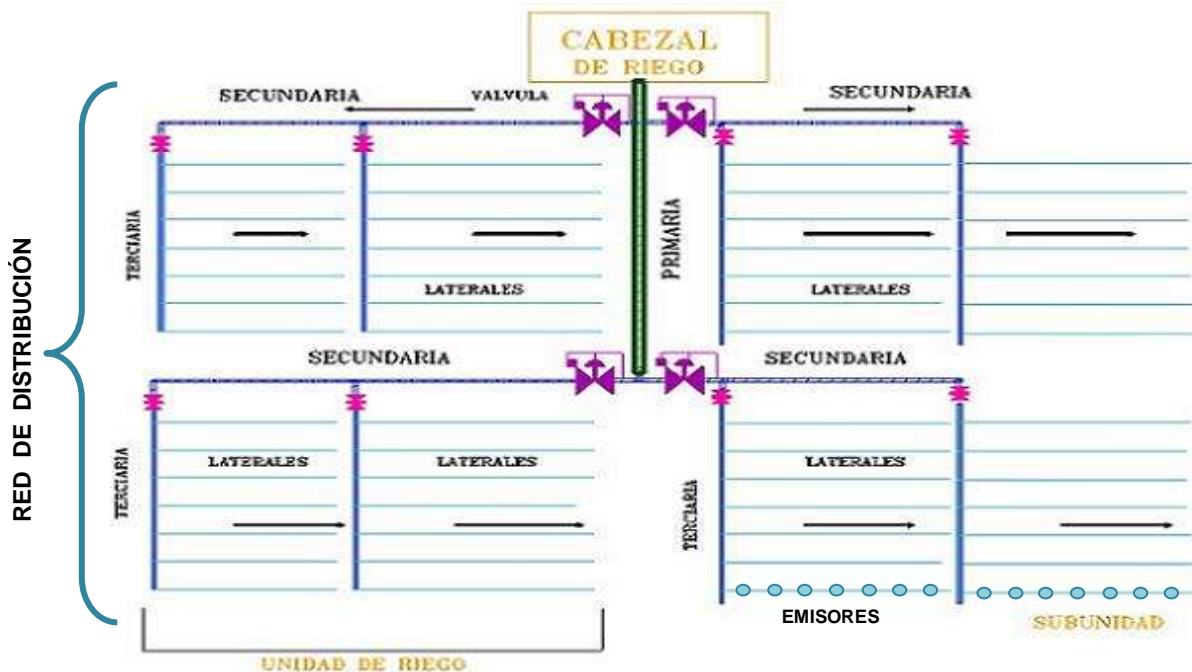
CABEZAL DE RIEGO

SECUNDARIA
VALVULA
SECUNDARIA

TERCIARIA
PRIMARIA
LATERALES
LATERALES

RED DE DISTRIBUCIÓN

SECUNDARIA
SECUNDARIA

TERCIARIA
LATERALES
LATERALES
TERCIARIA
LATERALES

EMISORES
SUBUNIDAD
UNIDAD DE RIEGO